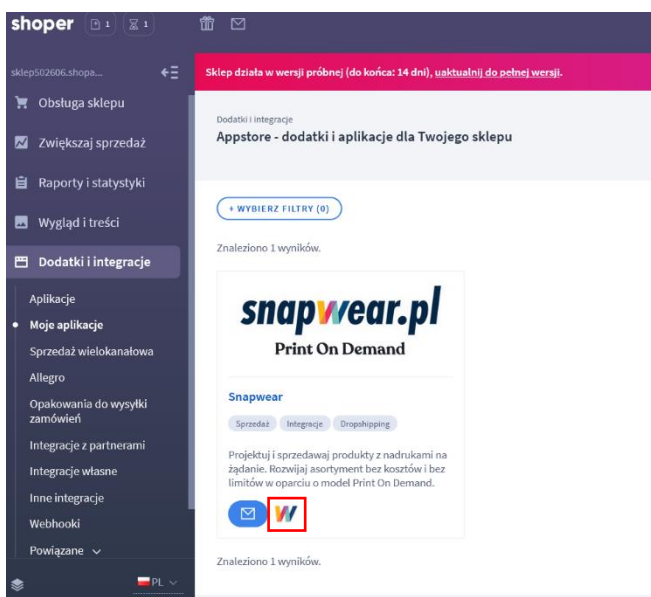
shoper 1 1

sklep502606.shopa...

Obsługa sklepu

Zwiększaj sprzedaż

Raporty i statystyki

Wygląd i treści

Dodatki i integracje

Aplikacje

Moje aplikacje

Sprzedaż wielokanałowa

Allegro

Opakowania do wysyłki zamówień

Integracje z partnerami

Integracje własne

Inne integracje

Webhooki

Powiązane

PL

Sklep działa w wersji próbnej (do końca: 14 dni), uaktualnij do pełnej wersji.

Dodatki i integracje

Appstore - dodatki i aplikacje dla Twojego sklepu

+ WYBIERZ FILTRY (0)

Znaleziono 1 wyników.

snapwear.pl

Print On Demand

Snapwear

Sprzedaż Integracje Dropshipping

Projektuj i sprzedawaj produkty z nadrukami na żądanie. Rozwijaj asortyment bez kosztów i bez limitów w oparciu o model Print On Demand.

W

Znaleziono 1 wyników.